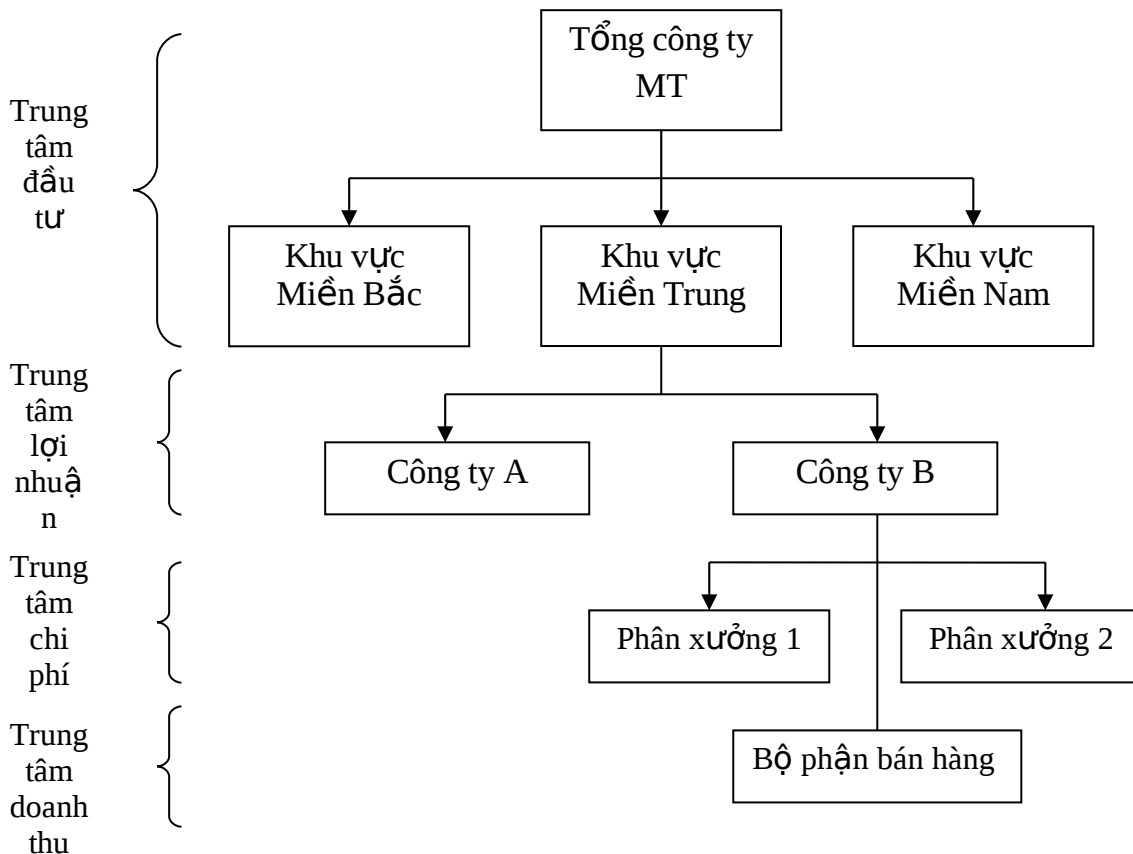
Tổng công ty MT

Trung tâm đầu tư

Khu vực Miền Bắc

Khu vực Miền Trung

Khu vực Miền Nam

Trung tâm lợi nhuận

Công ty A

Công ty B

Trung tâm chi phí

Phân xưởng 1

Phân xưởng 2

Trung tâm doanh thu

Bộ phận bán hàng